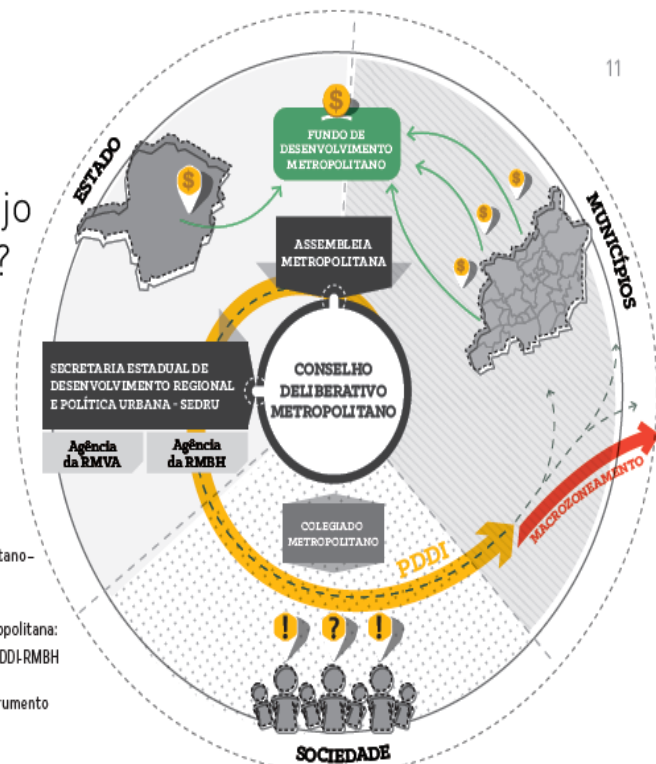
11

jo
?

ESTADO

$

FUNDO DE DESENVOLVIMENTO METROPOLITANO

MUNICÍPIOS

ASSEMBLEIA METROPOLITANA

SECRETARIA ESTADUAL DE DESENVOLVIMENTO REGIONAL E POLÍTICA URBANA - SEDRU

CONSELHO DELIBERATIVO METROPOLITANO

Agência da RMVA

Agência da RMBH

COLEGIADO METROPOLITANO

PDDI

MACROZONEAMENTO

tano–

opolitana:
DDI-RMBH

rumento

! ? !

SOCIEDADE